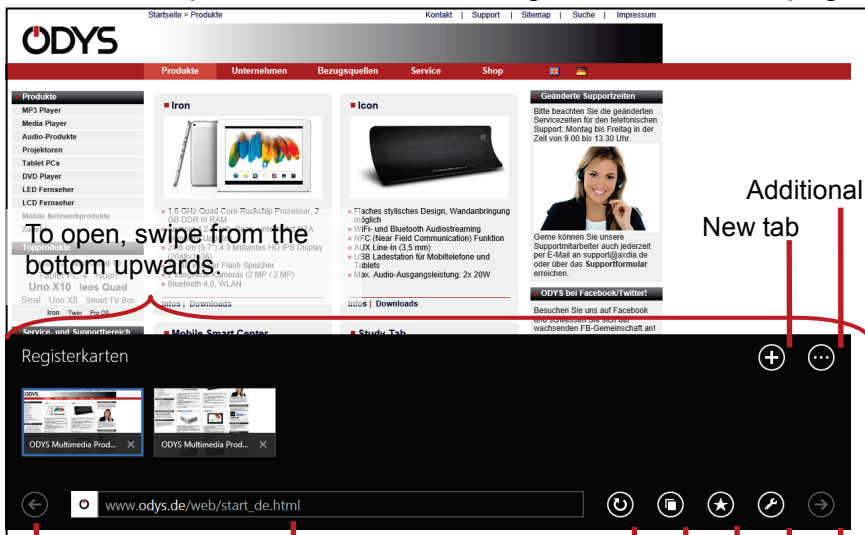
Startseite > Produkte

Kontakt | Support | Sitemap | Suche | Impressum

ODYS

Produkte Unternehmen Bezugsquellen Service Shop

Produkte
MP3 Player
Media Player
Audio-Produkte
Projektoren
Tablet PCs
DVD Player
LED Fernseher
LCD Fernseher
Mobile Netzwerkprodukte

Topprodukte
Tablet PC 4 Noon
Uno X10 Ieos Quad
Seal Uno X8 Smart TV Box
Iron Twin Pro Off

Service- und Supportbereich

Iron

1.6 GHz Quad Core Rockchip Prozessor, 2 GB DDR III RAM
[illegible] Flash Speicher
24,6 cm (9,7") 4:3 brillantes HD IPS Display (2048x1536)
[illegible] integrierte Kameras (2 MP / 2 MP)
Bluetooth 4.0, WLAN

Infos | Downloads

Mobile Smart Center

Icon

Flaches stylisches Design, Wandanbringung möglich
WiFi- und Bluetooth Audiostreaming
NFC (Near Field Communication) Funktion
AUX Line-In (3,5 mm)
USB Ladestation für Mobiltelefone und Tablets
Max. Audio-Ausgangsleistung: 2x 20W

Infos | Downloads

Study-Tab

Geänderte Supportzeiten
Bitte beachten Sie die geänderten Servicezeiten für den telefonischen Support: Montag bis Freitag in der Zeit von 9.00 bis 13.30 Uhr.

Gerne können Sie unsere Supportmitarbeiter auch jederzeit per E-Mail an support@axdia.de oder über das Supportformular erreichen.

ODYS bei Facebook/Twitter!
Besuchen Sie uns jetzt auf Facebook und schließen Sie sich der wachsenden FB-Gemeinschaft an!

To open, swipe from the bottom upwards.

Additional

New tab

Registerkarten

ODYS Multimedia Prod...
ODYS Multimedia Prod...

www.odys.de/web/start_de.html